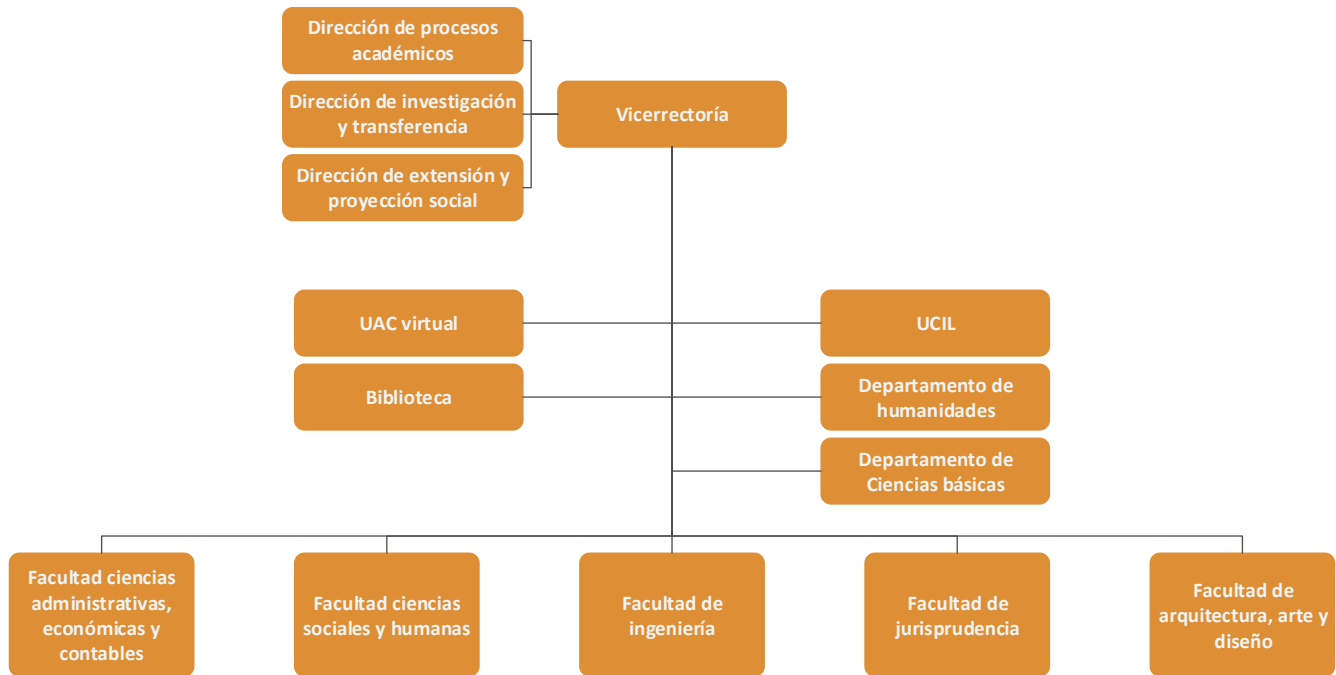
Dirección de procesos académicos

Dirección de investigación y transferencia

Dirección de extensión y proyección social

Vicerrectoría

UAC virtual

UCIL

Biblioteca

Departamento de humanidades

Departamento de Ciencias básicas

Facultad ciencias administrativas, económicas y contables

Facultad ciencias sociales y humanas

Facultad de ingeniería

Facultad de jurisprudencia

Facultad de arquitectura, arte y diseño